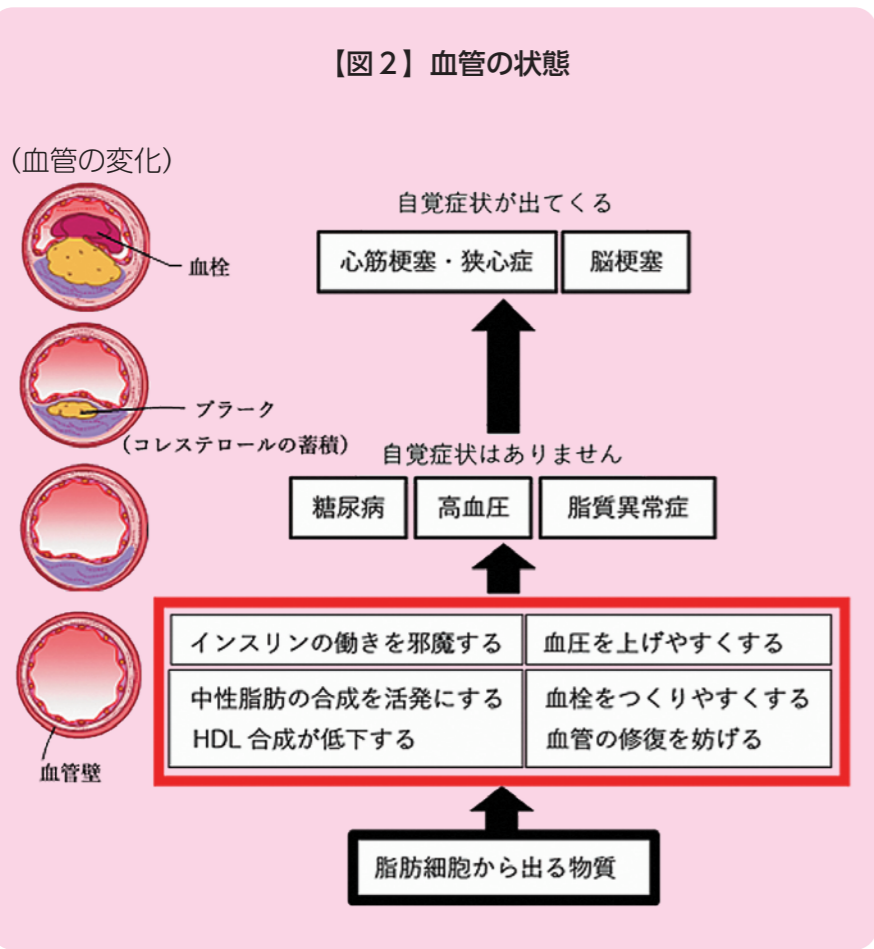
【図２】血管の状態

（血管の変化）

血栓

プラーク

（コレステロールの蓄積）

血管壁

自覚症状が出てくる

| 心筋梗塞・狭心症 | 脳梗塞 |
|---|---|

自覚症状はありません

| 糖尿病 | 高血圧 | 脂質異常症 |
|---|---|---|

| インスリンの働きを邪魔する | 血圧を上げやすくする |
|---|---|
| 中性脂肪の合成を活発にする HDL 合成が低下する | 血栓をつくりやすくする 血管の修復を妨げる |

脂肪細胞から出る物質